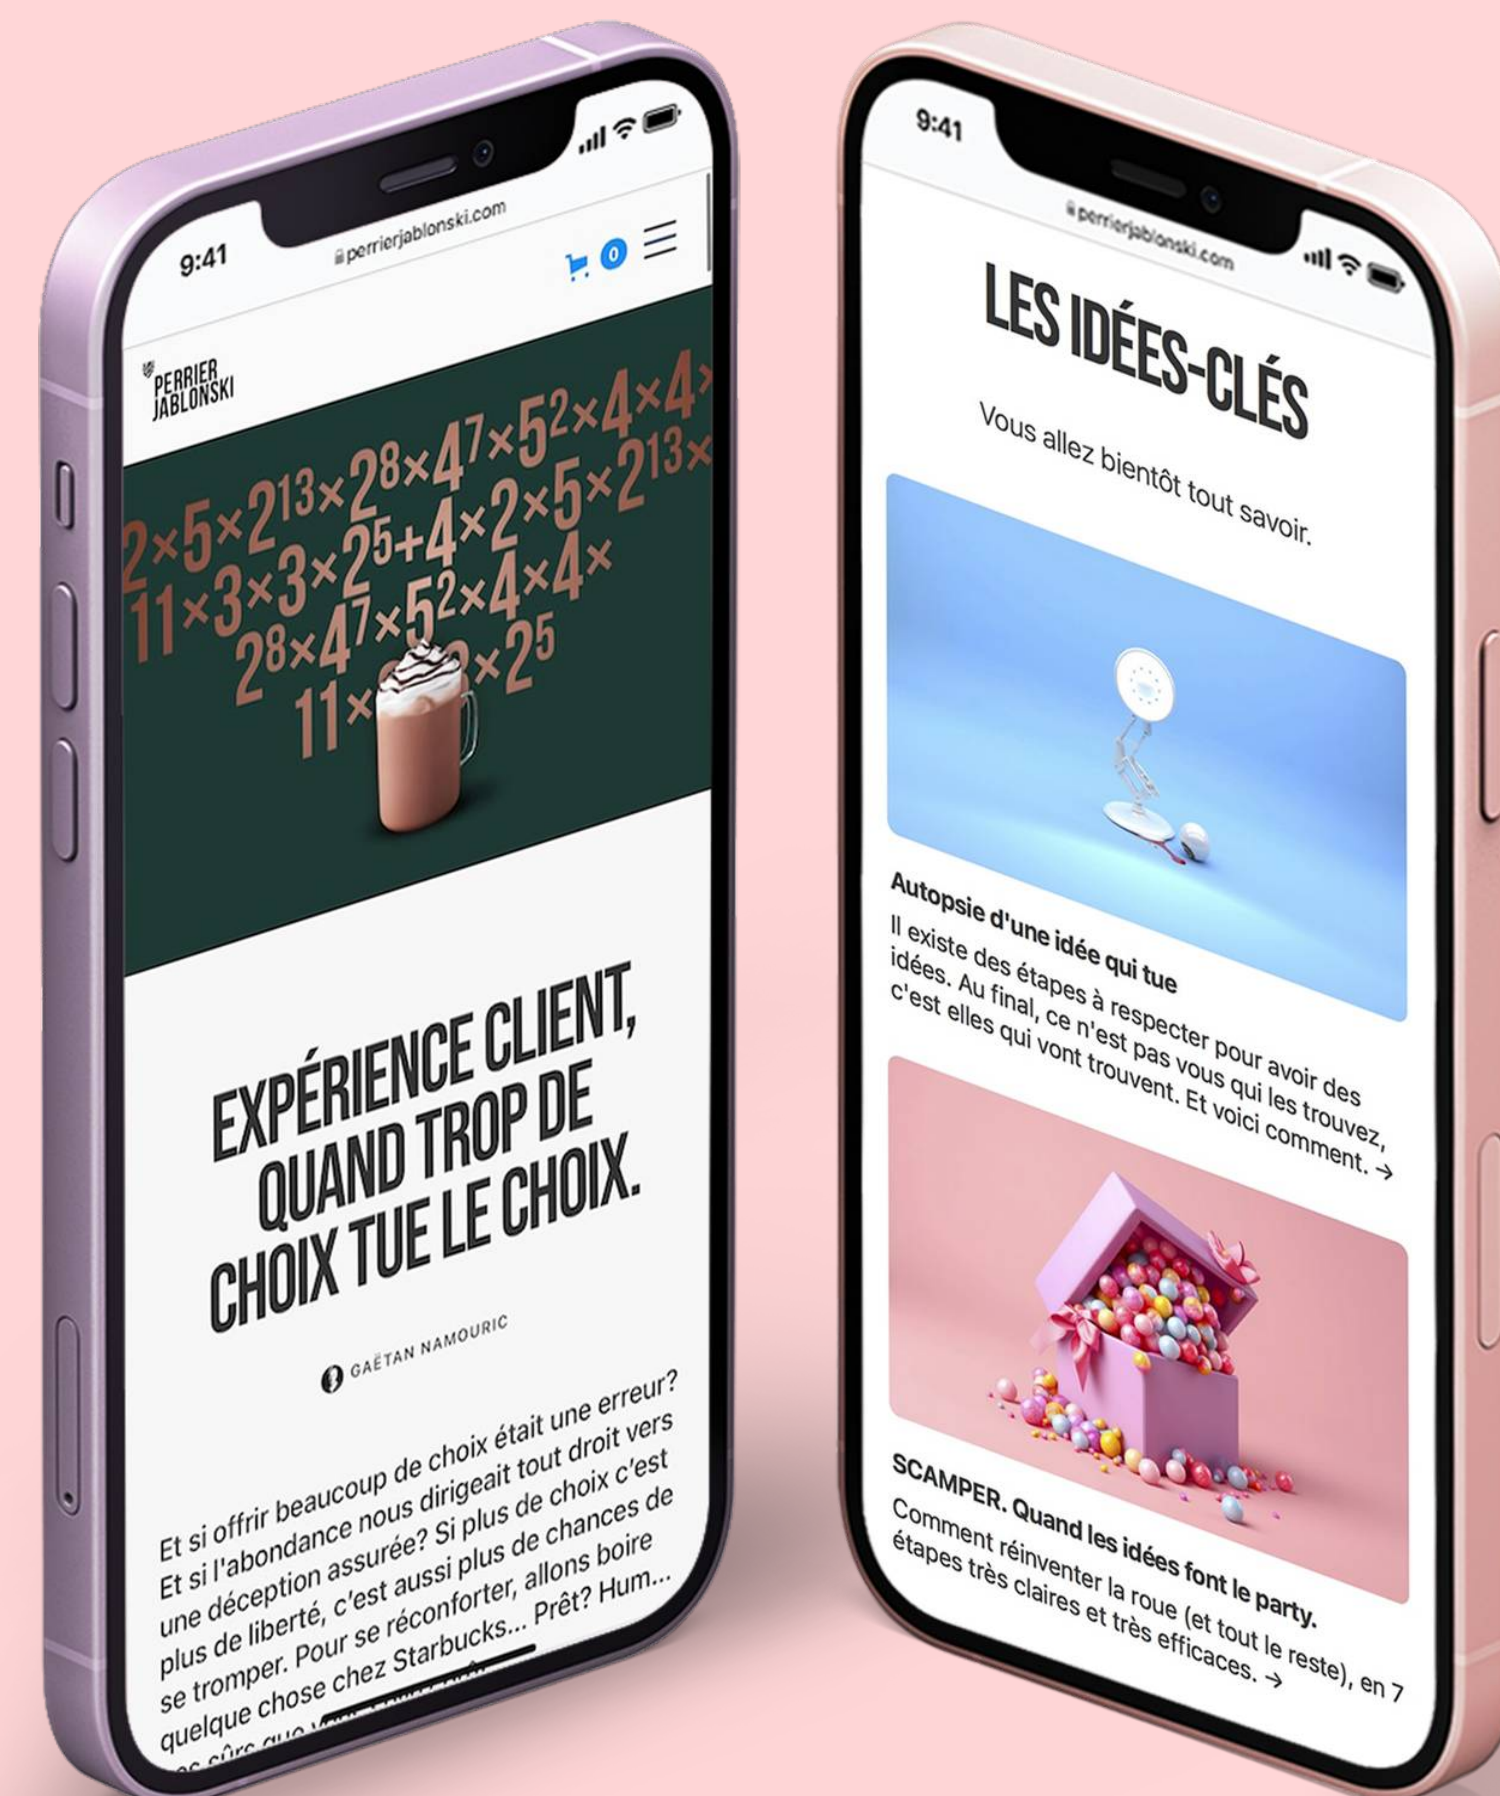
9:41
perrierjablonski.com
0

PERRIER JABLONSKI

$2\times5\times2^{13}\times2^{8}\times4^{7}\times5^{2}\times4\times4\times$
$11\times3\times3\times2^{5}+4\times2\times5\times2^{13}\times$
$2^{8}\times4^{7}\times5^{2}\times4\times4\times$
$11\times$ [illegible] $\times2^{5}$

EXPÉRIENCE CLIENT, QUAND TROP DE CHOIX TUE LE CHOIX.

GAËTAN NAMOURIC

Et si offrir beaucoup de choix était une erreur? Et si l'abondance nous dirigeait tout droit vers une déception assurée? Si plus de choix c'est plus de liberté, c'est aussi plus de chances de se tromper. Pour se réconforter, allons boire quelque chose chez Starbucks... Prêt? Hum... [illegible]

9:41
perrierjablonski.com

LES IDÉES-CLÉS

Vous allez bientôt tout savoir.

Autopsie d'une idée qui tue
Il existe des étapes à respecter pour avoir des idées. Au final, ce n'est pas vous qui les trouvez, c'est elles qui vont trouvent. Et voici comment. →

SCAMPER. Quand les idées font le party.
Comment réinventer la roue (et tout le reste), en 7 étapes très claires et très efficaces. →